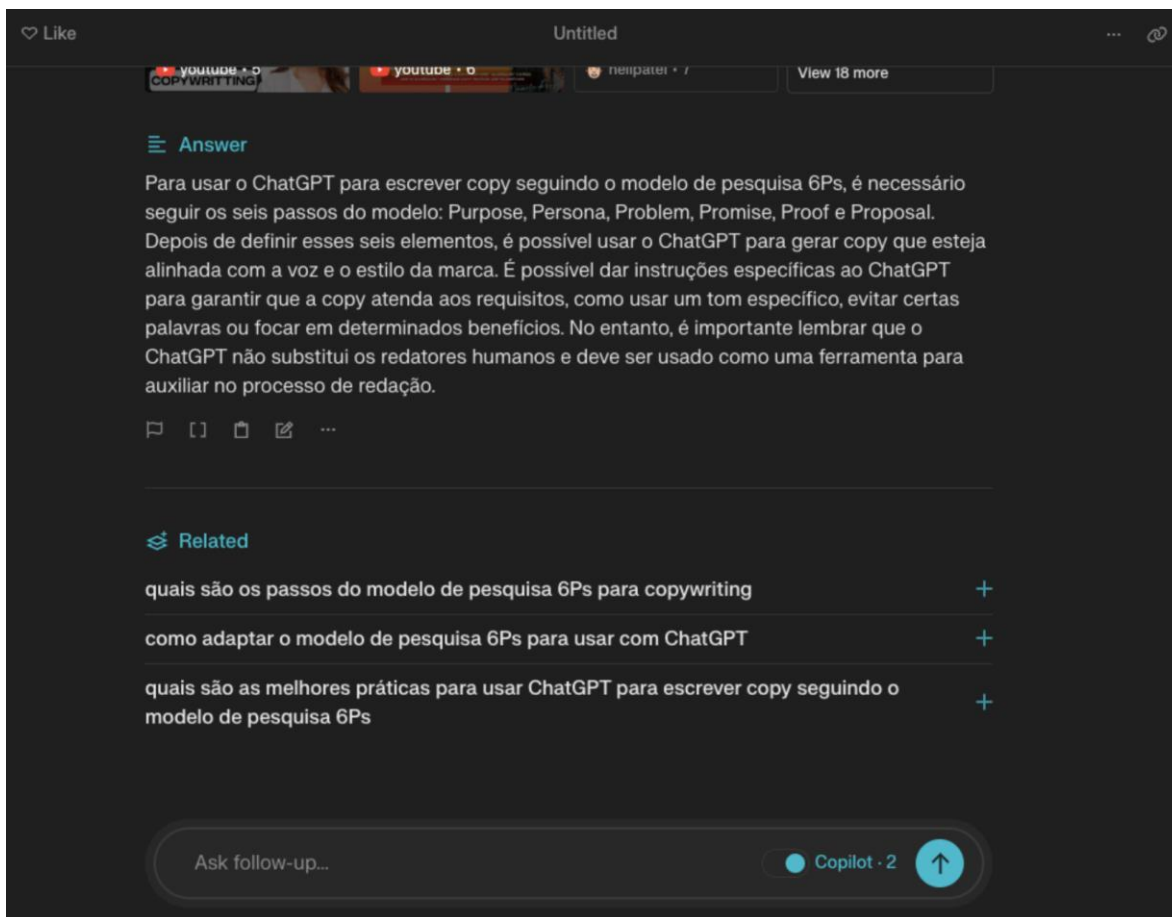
Like

Untitled

youtube • 5
COPYWRITTING

youtube • 6

neilpatel • 7

View 18 more

Answer

Para usar o ChatGPT para escrever copy seguindo o modelo de pesquisa 6Ps, é necessário seguir os seis passos do modelo: Purpose, Persona, Problem, Promise, Proof e Proposal. Depois de definir esses seis elementos, é possível usar o ChatGPT para gerar copy que esteja alinhada com a voz e o estilo da marca. É possível dar instruções específicas ao ChatGPT para garantir que a copy atenda aos requisitos, como usar um tom específico, evitar certas palavras ou focar em determinados benefícios. No entanto, é importante lembrar que o ChatGPT não substitui os redatores humanos e deve ser usado como uma ferramenta para auxiliar no processo de redação.

Related

quais são os passos do modelo de pesquisa 6Ps para copywriting

como adaptar o modelo de pesquisa 6Ps para usar com ChatGPT

quais são as melhores práticas para usar ChatGPT para escrever copy seguindo o modelo de pesquisa 6Ps

Ask follow-up...

Copilot · 2